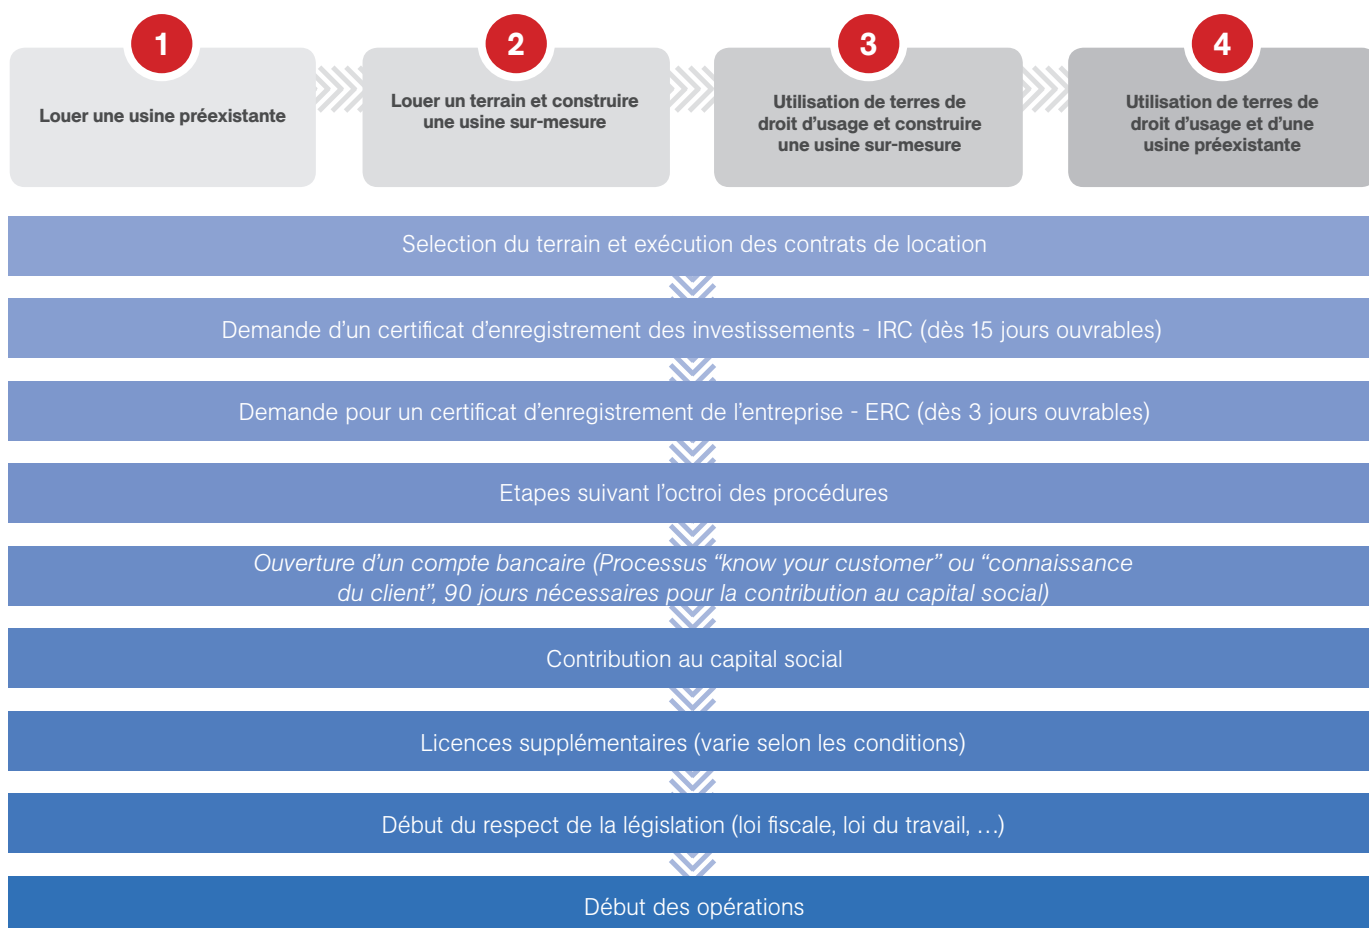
1
Louer une usine préexistante

2
Louer un terrain et construire une usine sur-mesure

3
Utilisation de terres de droit d'usage et construire une usine sur-mesure

4
Utilisation de terres de droit d'usage et d'une usine préexistante

Selection du terrain et exécution des contrats de location

Demande d'un certificat d'enregistrement des investissements - IRC (dès 15 jours ouvrables)

Demande pour un certificat d'enregistrement de l'entreprise - ERC (dès 3 jours ouvrables)

Etapes suivant l'octroi des procédures

Ouverture d'un compte bancaire (Processus "know your customer" ou "connaissance du client", 90 jours nécessaires pour la contribution au capital social)

Contribution au capital social

Licences supplémentaires (varie selon les conditions)

Début du respect de la législation (loi fiscale, loi du travail, …)

Début des opérations